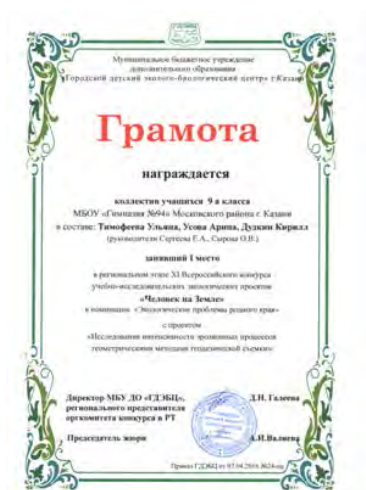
Муниципальное бюджетное учреждение дополнительного образования
«Городской детский эколого-биологический центр» г.Казани

Грамота

награждается

коллектив учащихся 9 а класса
МБОУ «Гимназия №94» Московского района г. Казани
в составе: Тимофеева Ульяна, Усова Арина, Дудкин Кирилл
(руководители Сергеева Е.А., Сырова О.В.)

занявший I место

в региональном этапе XI Всероссийского конкурса учебно-исследовательских экологических проектов
«Человек на Земле»
в номинации «Экологические проблемы родного края»

с проектом
«Исследования интенсивности эрозионных процессов геометрическим методом геодезической съемки»

Директор МБУ ДО «ГДЭБЦ», регионального представителя оргкомитета конкурса в РТ
Д.Н. Галеева

Председатель жюри
А.И.Валеева

Приказ ГДЭБЦ от 07.04.2016 №24-од